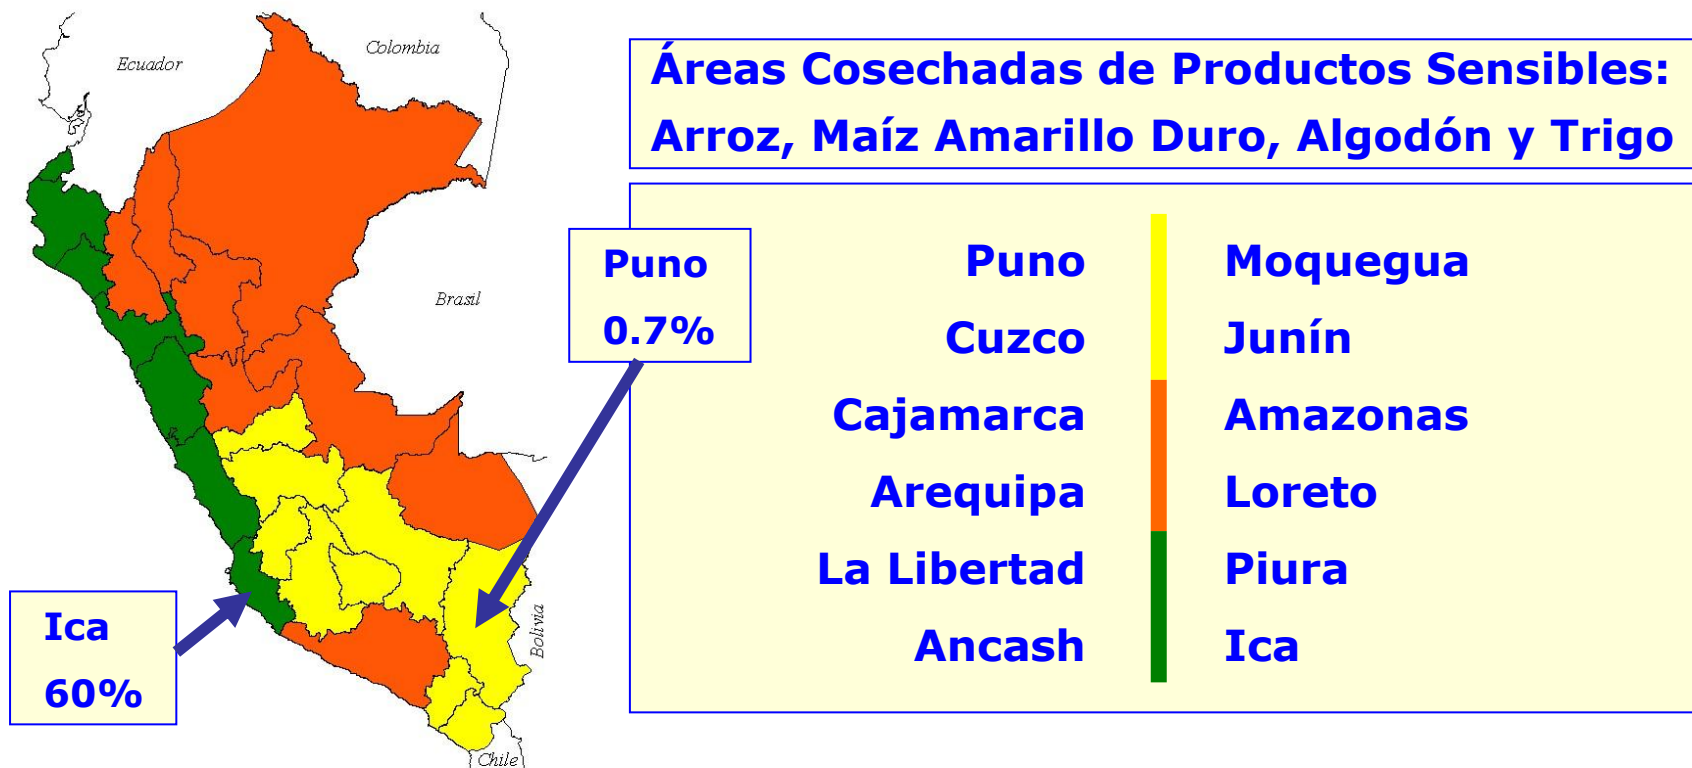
Ecuador

Colombia

Brasil

Bolivia

Chile

Ica
60%

Puno
0.7%

Áreas Cosechadas de Productos Sensibles: Arroz, Maíz Amarillo Duro, Algodón y Trigo

| Puno | Moquegua |
|---|---|
| Cuzco | Junín |
| Cajamarca | Amazonas |
| Arequipa | Loreto |
| La Libertad | Piura |
| Ancash | Ica |